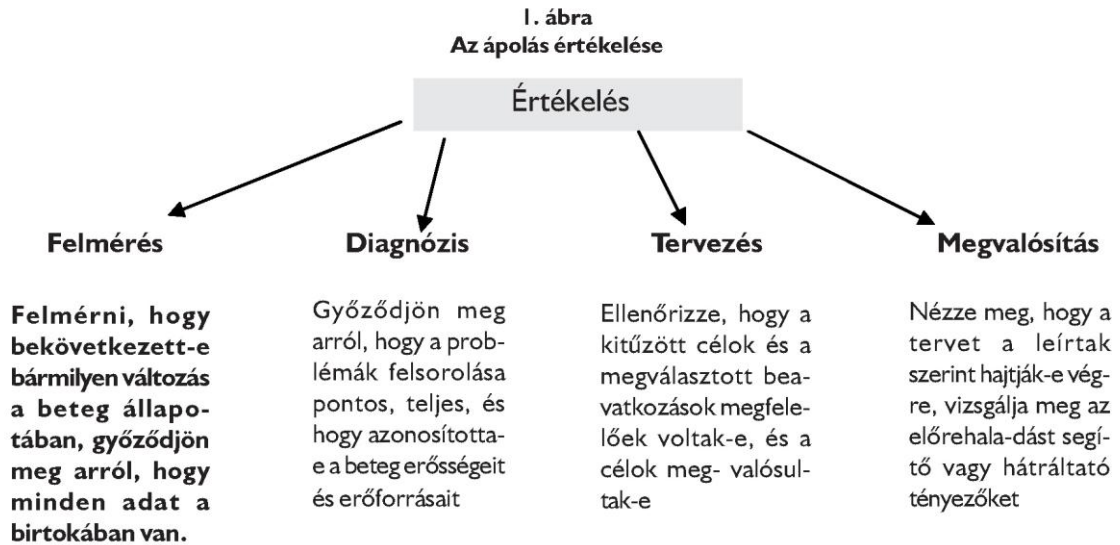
1. ábra
Az ápolás értékelése

Értékelés

Felmérés

Felmérni, hogy bekövetkezett-e bármilyen változás a beteg állapotában, győződjön meg arról, hogy minden adat a birtokában van.

Diagnózis

Győződjön meg arról, hogy a problémák felsorolása pontos, teljes, és hogy azonosította-e a beteg erősségeit és erőforrásait

Tervezés

Ellenőrizze, hogy a kitűzött célok és a megválasztott beavatkozások megfelelőek voltak-e, és a célok meg- valósultak-e

Megvalósítás

Nézze meg, hogy a tervet a leírtak szerint hajtják-e végre, vizsgálja meg az előrehala-dást segítő vagy hátráltató tényezőket